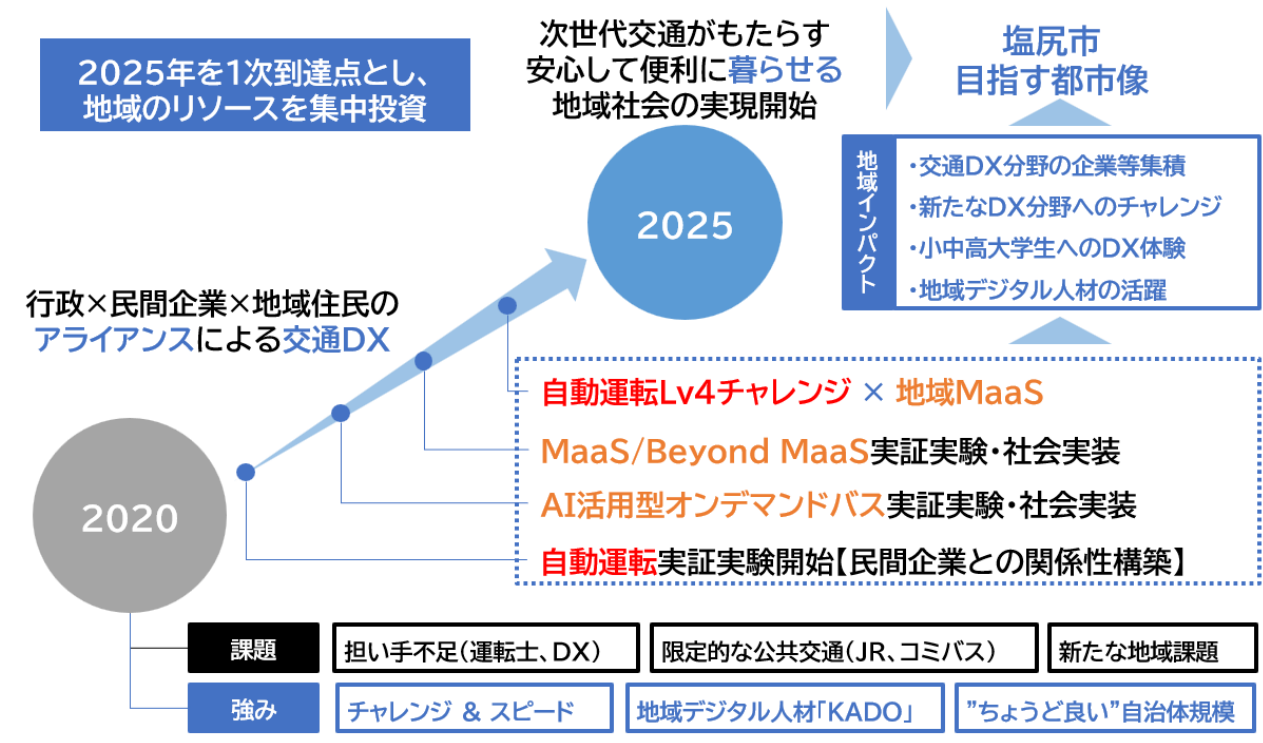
2025年を1次到達点とし、地域のリソースを集中投資

次世代交通がもたらす安心して便利に暮らせる地域社会の実現開始

塩尻市
目指す都市像

地域インパクト
・交通DX分野の企業等集積
・新たなDX分野へのチャレンジ
・小中高大学生へのDX体験
・地域デジタル人材の活躍

2025

行政×民間企業×地域住民のアライアンスによる交通DX

自動運転Lv4チャレンジ × 地域MaaS
MaaS/Beyond MaaS実証実験・社会実装
AI活用型オンデマンドバス実証実験・社会実装
自動運転実証実験開始【民間企業との関係性構築】

2020

| 課題 | 担い手不足(運転士、DX) | 限定的な公共交通(JR、コミバス) | 新たな地域課題 |
|---|---|---|---|
| 強み | チャレンジ & スピード | 地域デジタル人材「KADO」 | ”ちょうど良い”自治体規模 |